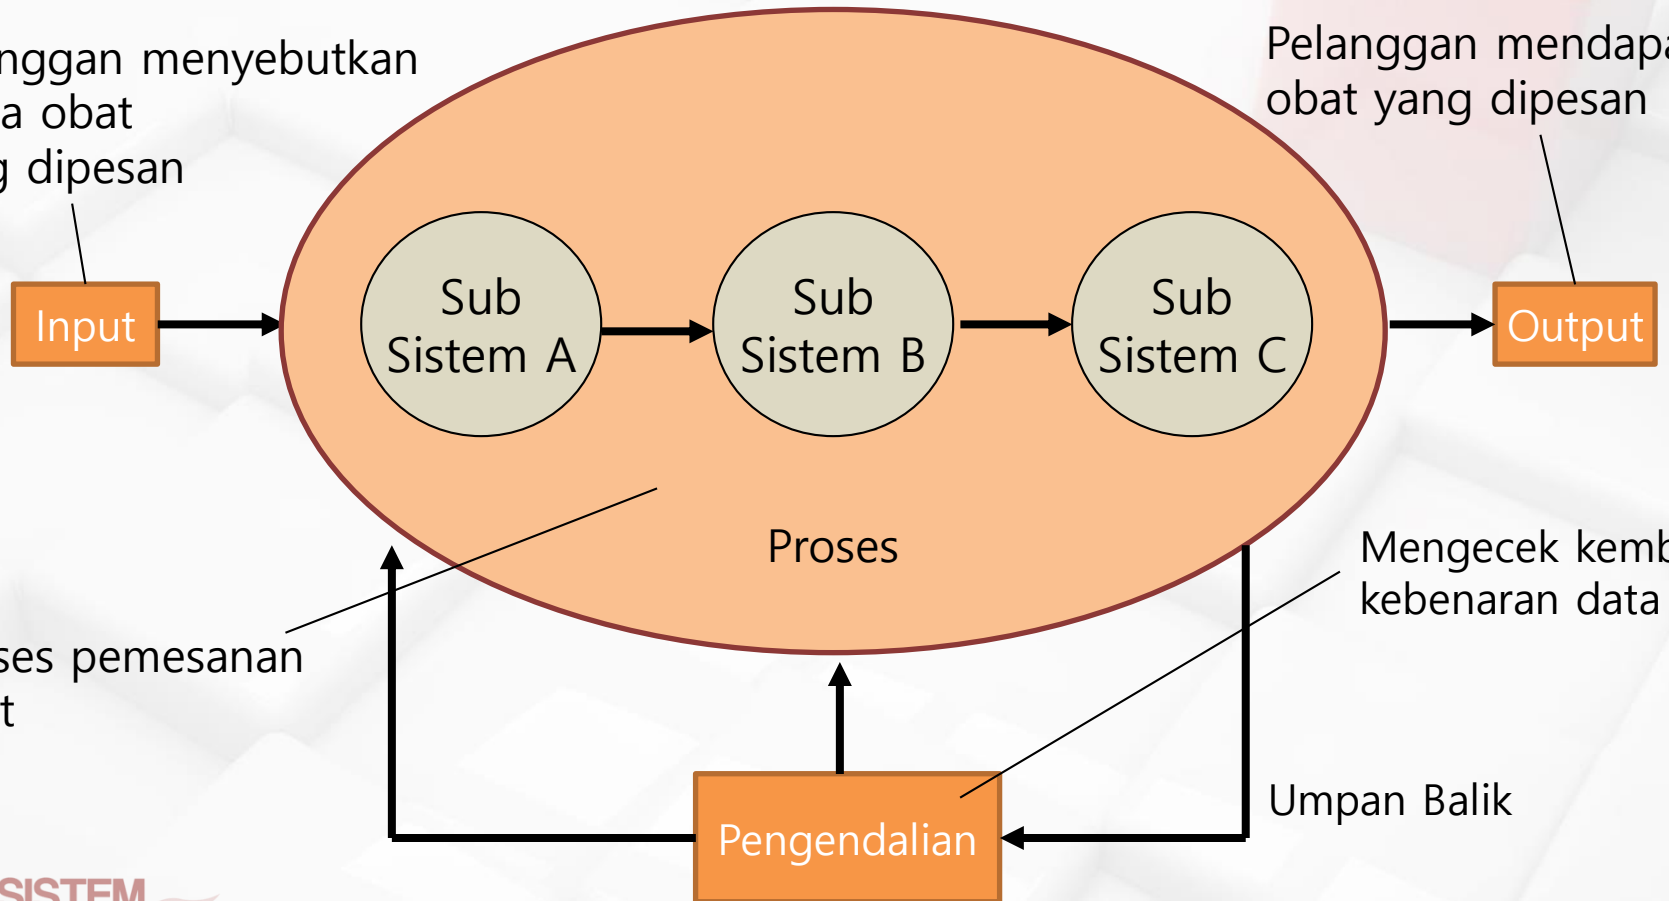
nggan menyebutkan a obat g dipesan

Pelanggan mendapa obat yang dipesan

Input

Sub Sistem A

Sub Sistem B

Sub Sistem C

Output

Proses

Mengecek kemb kebenaran data

ses pemesanan t

Umpan Balik

Pengendalian

SISTEM